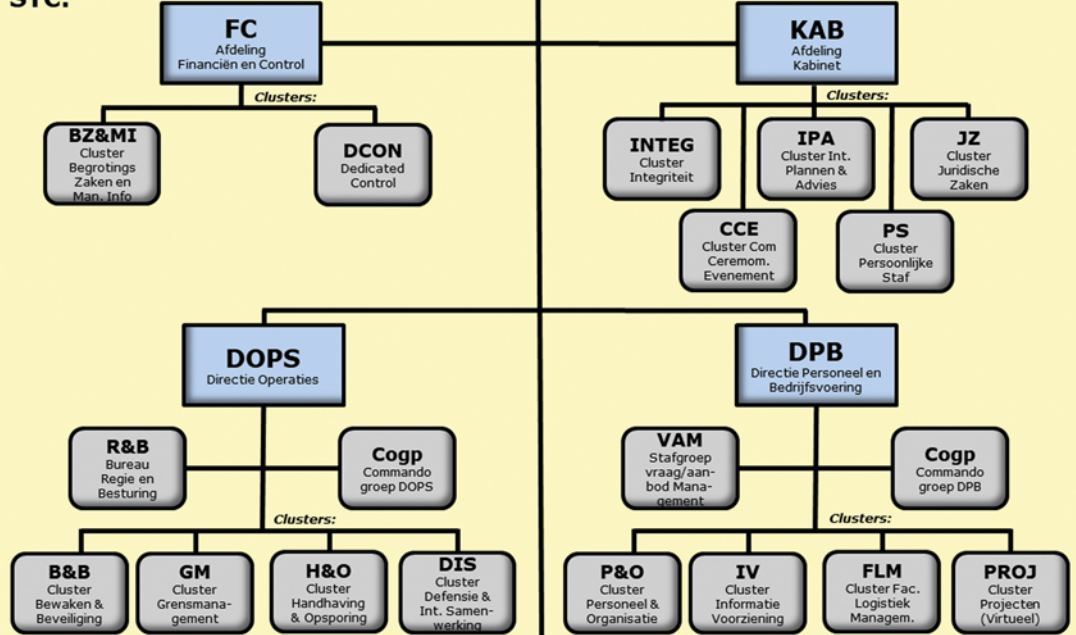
STC.

FC
Afdeling
Financiën en Control

KAB
Afdeling
Kabinet

Clusters:

BZ&MI
Cluster
Begrotings
Zaken en
Man. Info

DCON
Dedicated
Control

Clusters:

INTEG
Cluster
Integriteit

IPA
Cluster Int.
Plannen &
Advies

JZ
Cluster
Juridische
Zaken

CCE
Cluster Com
Ceremom.
Evenement

PS
Cluster
Persoonlijke
Staf

DOPS
Directie Operaties

DPB
Directie Personeel en
Bedrijfsvoering

R&B
Bureau
Regie en
Besturing

Cogp
Commando
groep DOPS

VAM
Stafgroep
vraag/aanbod
Management

Cogp
Commando
groep DPB

Clusters:

Clusters:

B&B
Cluster
Bewaken &
Beveiliging

GM
Cluster
Grensmanagement

H&O
Cluster
Handhaving
& Opsporing

DIS
Cluster
Defensie &
Int. Samenwerking

P&O
Cluster
Personeel &
Organisatie

IV
Cluster
Informatie
Voorziening

FLM
Cluster Fac.
Logistiek
Managem.

PROJ
Cluster
Projecten
(Virtueel)